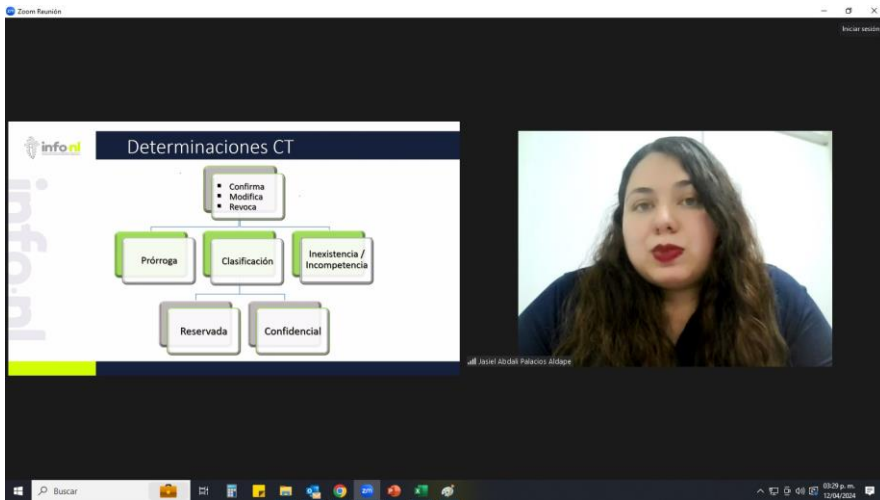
Zoom Reunión

Iniciar sesión

info.nl

Determinaciones CT

- Confirma
- Modifica
- Revoca

Prórroga

Clasificación

Inexistencia / Incompetencia

Reservada

Confidencial

info.nl

Jasiel Abdali Palacios Aldape

Buscar

03:29 p. m.
12/04/2024